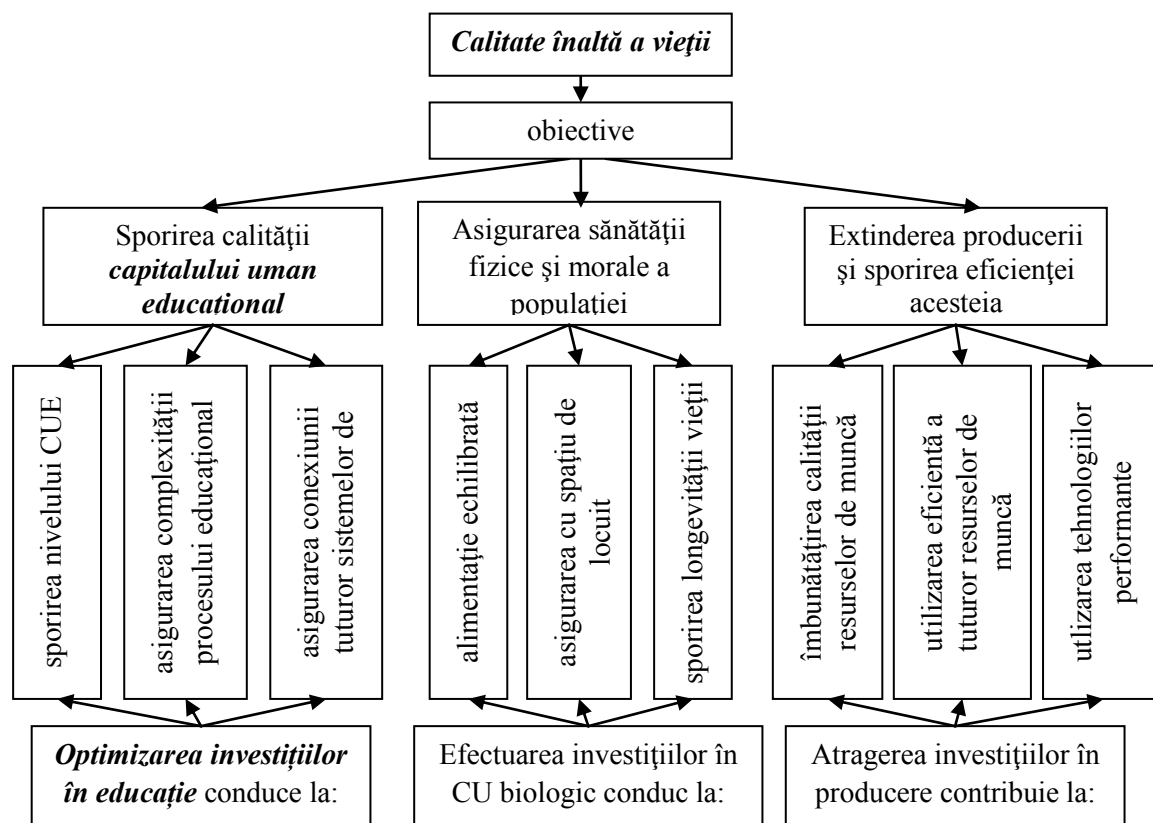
*Calitate înaltă a vieţii*

obiective

Sporirea calităţii ***capitalului uman educaţional***

Asigurarea sănătăţii fizice şi morale a populaţiei

Extinderea producerii şi sporirea eficienţei acesteia

sporirea nivelului CUE

asigurarea complexităţii procesului educaţional

asigurarea conexiunii tuturor sistemelor de

alimentaţie echilibrată

asigurarea cu spaţiu de locuit

sporirea longevităţii vieţii

îmbunătăţirea calităţii resurselor de muncă

utilizarea eficientă a tuturor resurselor de muncă

utlizarea tehnologiilor performante

***Optimizarea investiţiilor în educaţie*** conduce la:

Efectuarea investiţiilor în CU biologic conduc la:

Atragerea investiţiilor în producere contribuie la: